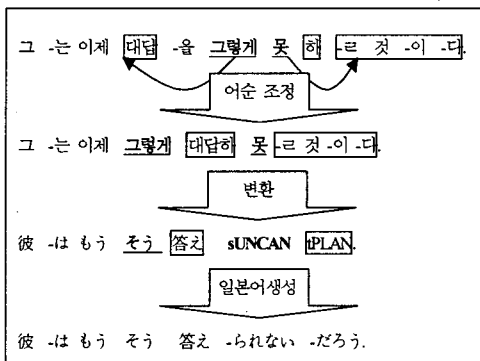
그 -는 이제 대답 -을 그렇게 못 하 -ㄹ 것 -이 -다.

어순 조정

그 -는 이제 그렇게 대답하 못 -ㄹ 것 -이 -다.

변환

彼 -は もう そう 答え sUNCAN tPLAN.

일본어생성

彼 -は もう そう 答え -られない -だろう.